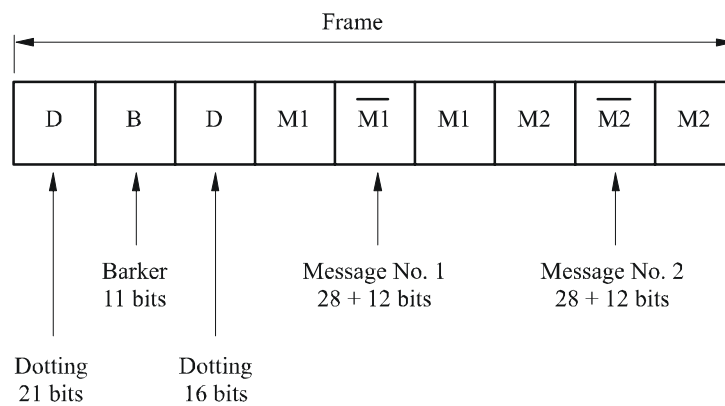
Frame

| D | B | D | M1 | $\overline{M1}$ | M1 | M2 | $\overline{M2}$ | M2 |
|---|---|---|---|---|---|---|---|---|

Barker
11 bits

Message No. 1
28 + 12 bits

Message No. 2
28 + 12 bits

Dotting
21 bits

Dotting
16 bits